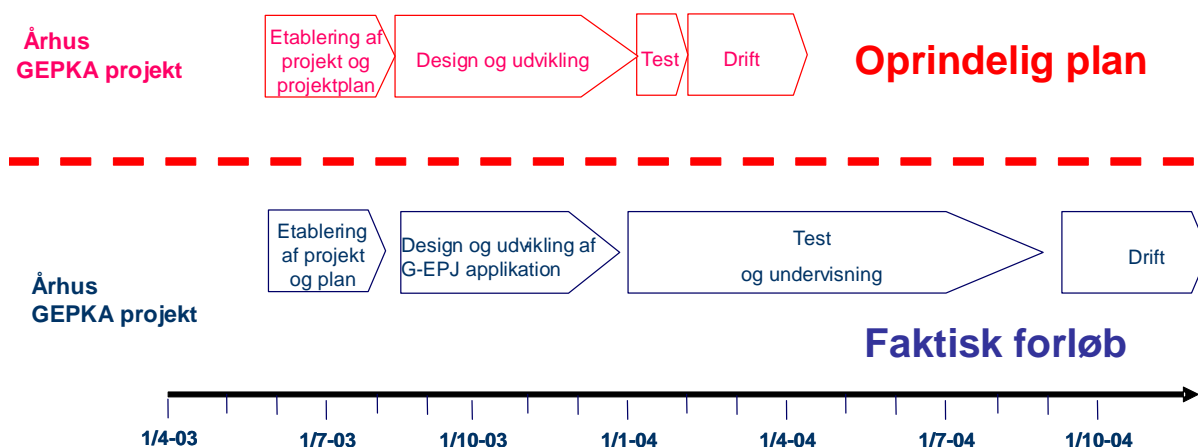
Århus GEPKA projekt

Etablering af projekt og projektplan

Design og udvikling

Test

Drift

Oprindelig plan

Etablering af projekt og plan

Design og udvikling af G-EPJ applikation

Test og undervisning

Drift

Århus GEPKA projekt

Faktisk forløb

1/4-03
1/7-03
1/10-03
1/1-04
1/4-04
1/7-04
1/10-04